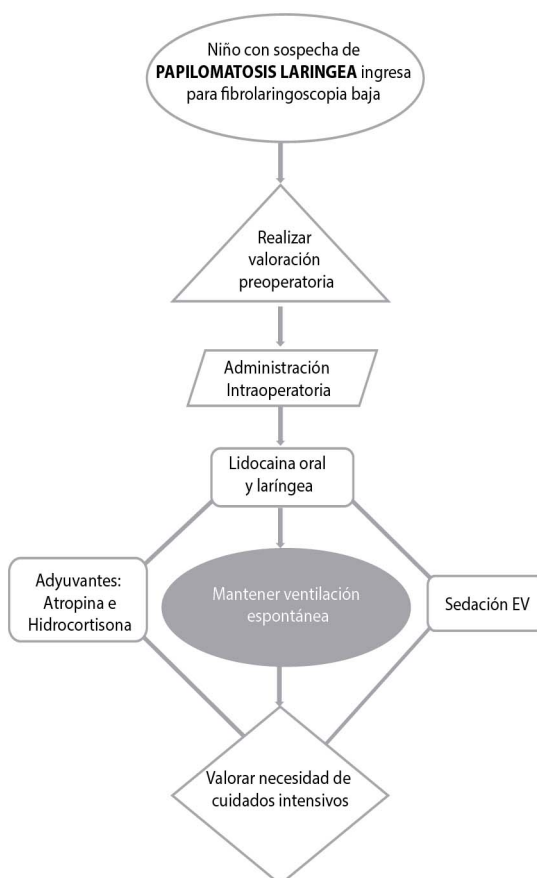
Niño con sospecha de **PAPILOMATOSIS LARINGEA** ingresa para fibrolaringoscopia baja

Realizar valoración preoperatoria

Administración Intraoperatoria

Lidocaina oral y laríngea

Adyuvantes: Atropina e Hidrocortisona

Mantener ventilación espontánea

Sedación EV

Valorar necesidad de cuidados intensivos